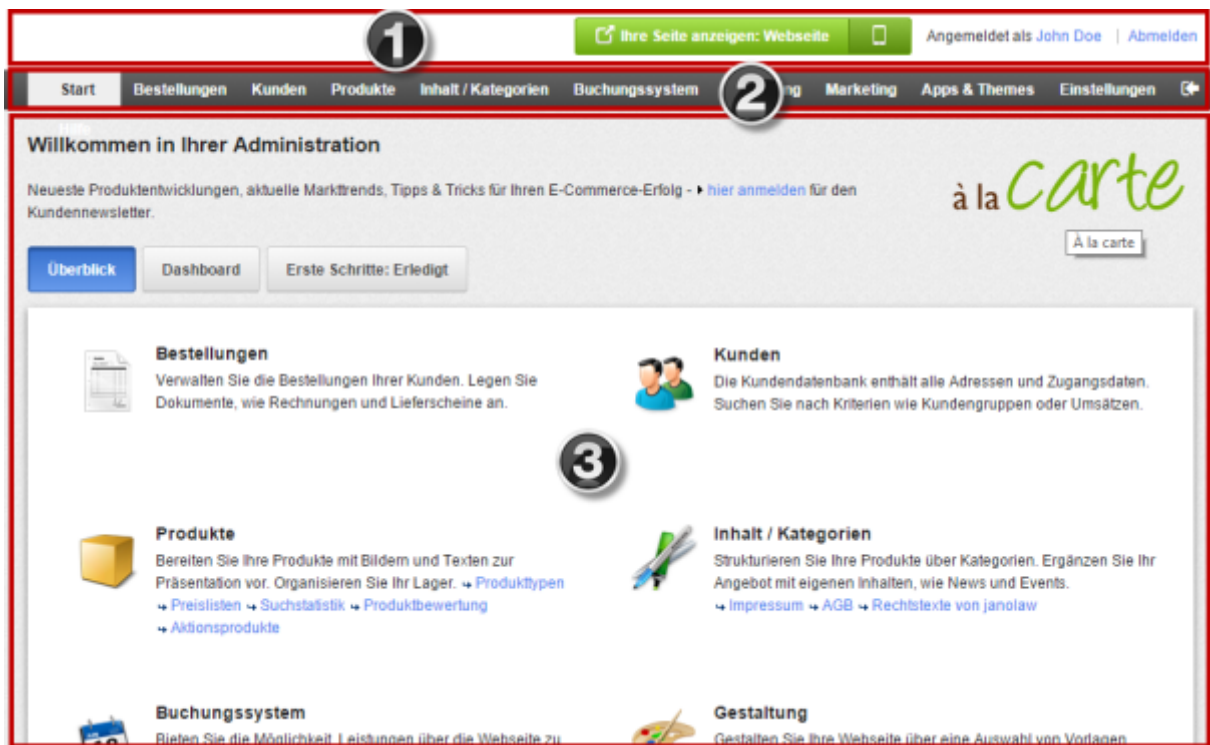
1

Ihre Seite anzeigen: Webseite

Angemeldet als John Doe | Abmelden

2

Start Bestellungen Kunden Produkte Inhalt / Kategorien Buchungssystem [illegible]ng Marketing Apps & Themes Einstellungen

Willkommen in Ihrer Administration

Neueste Produktentwicklungen, aktuelle Markttrends, Tipps & Tricks für Ihren E-Commerce-Erfolg - hier anmelden für den Kundennewsletter.

à la carte

À la carte

Überblick Dashboard Erste Schritte: Erledigt

Bestellungen
Verwalten Sie die Bestellungen Ihrer Kunden. Legen Sie Dokumente, wie Rechnungen und Lieferscheine an.

Kunden
Die Kundendatenbank enthält alle Adressen und Zugangsdaten. Suchen Sie nach Kriterien wie Kundengruppen oder Umsätzen.

3

Produkte
Bereiten Sie Ihre Produkte mit Bildern und Texten zur Präsentation vor. Organisieren Sie Ihr Lager. Produkttypen Preislisten Suchstatistik Produktbewertung Aktionsprodukte

Inhalt / Kategorien
Strukturieren Sie Ihre Produkte über Kategorien. Ergänzen Sie Ihr Angebot mit eigenen Inhalten, wie News und Events. Impressum AGB Rechtstexte von janolaw

Buchungssystem
Bieten Sie die Möglichkeit, Leistungen über die Webseite zu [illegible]

Gestaltung
Gestalten Sie Ihre Webseite über eine Auswahl von Vorlagen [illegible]